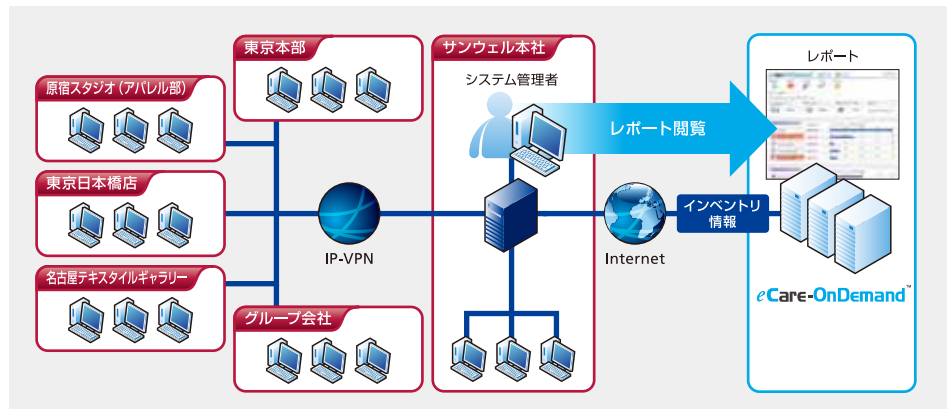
東京本部

原宿スタジオ（アパレル部）

東京日本橋店

名古屋テキスタイルギャラリー

グループ会社

IP-VPN

サンウェル本社

システム管理者

レポート閲覧

Internet

インベントリ
情報

レポート

eCare-OnDemand™